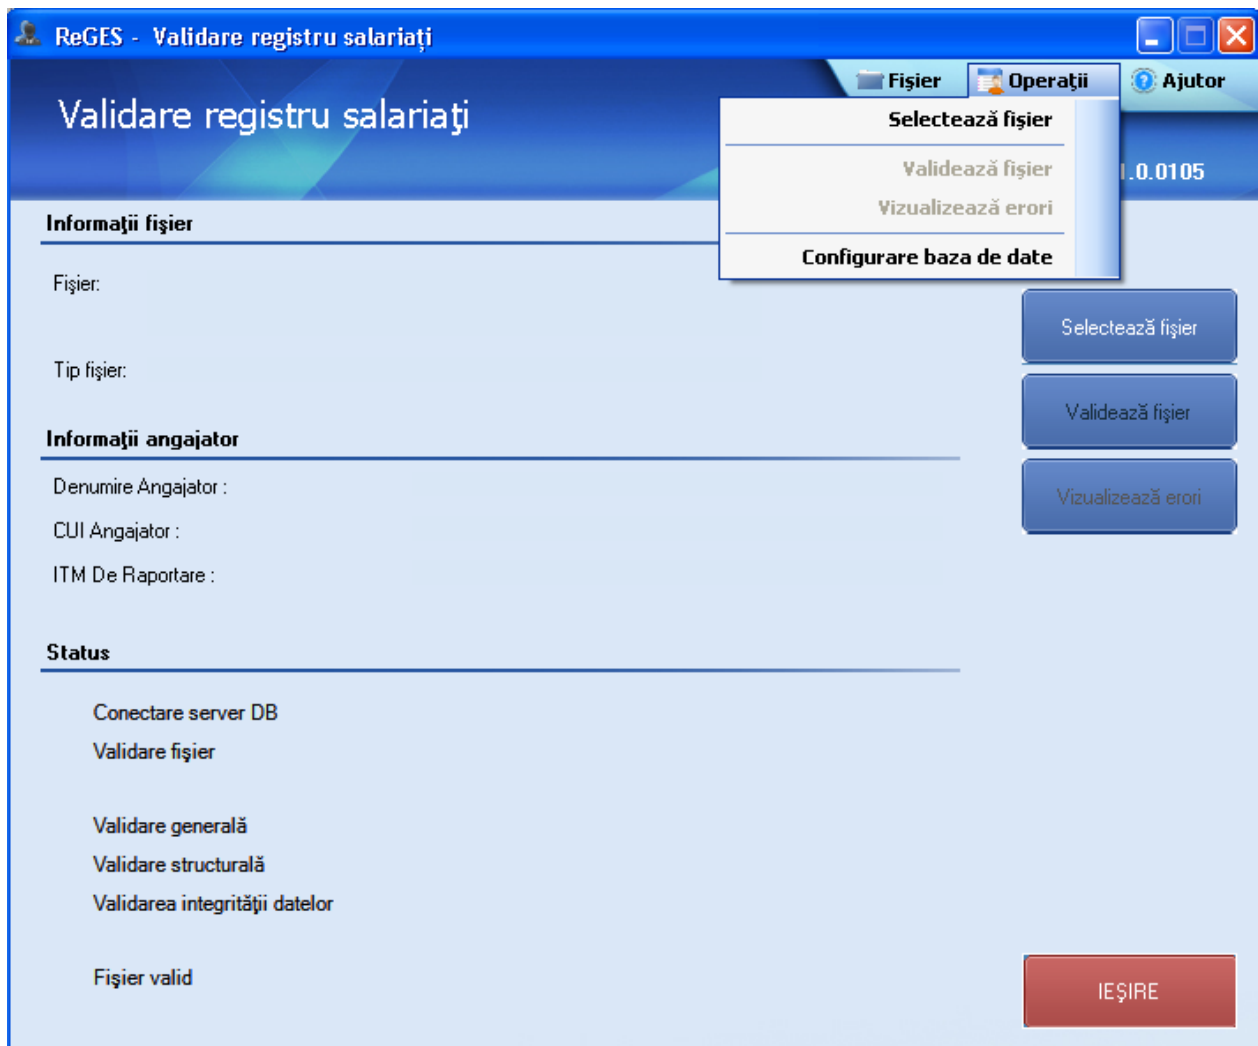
ReGES - Validare registru salariaţi

Fişier
Operaţii
Ajutor

Validare registru salariaţi

Selectează fişier
Validează fişier
Vizualizează erori
Configurare baza de date

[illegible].0.0105

Informaţii fişier

Fişier:

Tip fişier:

Selectează fişier
Validează fişier
Vizualizează erori

Informaţii angajator

Denumire Angajator :

CUI Angajator :

ITM De Raportare :

Status

Conectare server DB

Validare fişier

Validare generală

Validare structurală

Validarea integrităţii datelor

Fişier valid

IEŞIRE